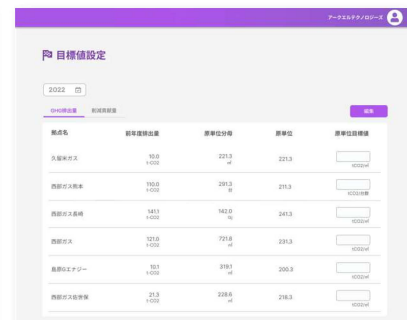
アークエルテクノロジーズ

目標値設定

2022

GHG排出量　削減率前量

編集

| 拠点名 | 前年度排出量 | 原単位分母 | 原単位 | 原単位目標値 |
|---|---|---|---|---|
| 久留米ガス | 10.0 t-CO2 | 221.3 ㎥ | 221.3 | t-CO2/㎥ |
| 西部ガス熊本 | 110.0 t-CO2 | 291.3 台 | 211.3 | t-CO2/台数 |
| 西部ガス長崎 | 141.1 t-CO2 | 142.0 ㎥ | 241.3 | t-CO2/㎥ |
| 西部ガス | 121.0 t-CO2 | 721.6 ㎥ | 231.3 | t-CO2/㎥ |
| 島原ロエナジー | 10.1 t-CO2 | 319.1 ㎥ | 200.3 | t-CO2/㎥ |
| 西部ガス佐世保 | 21.3 t-CO2 | 228.6 ㎥ | 218.3 | t-CO2/㎥ |